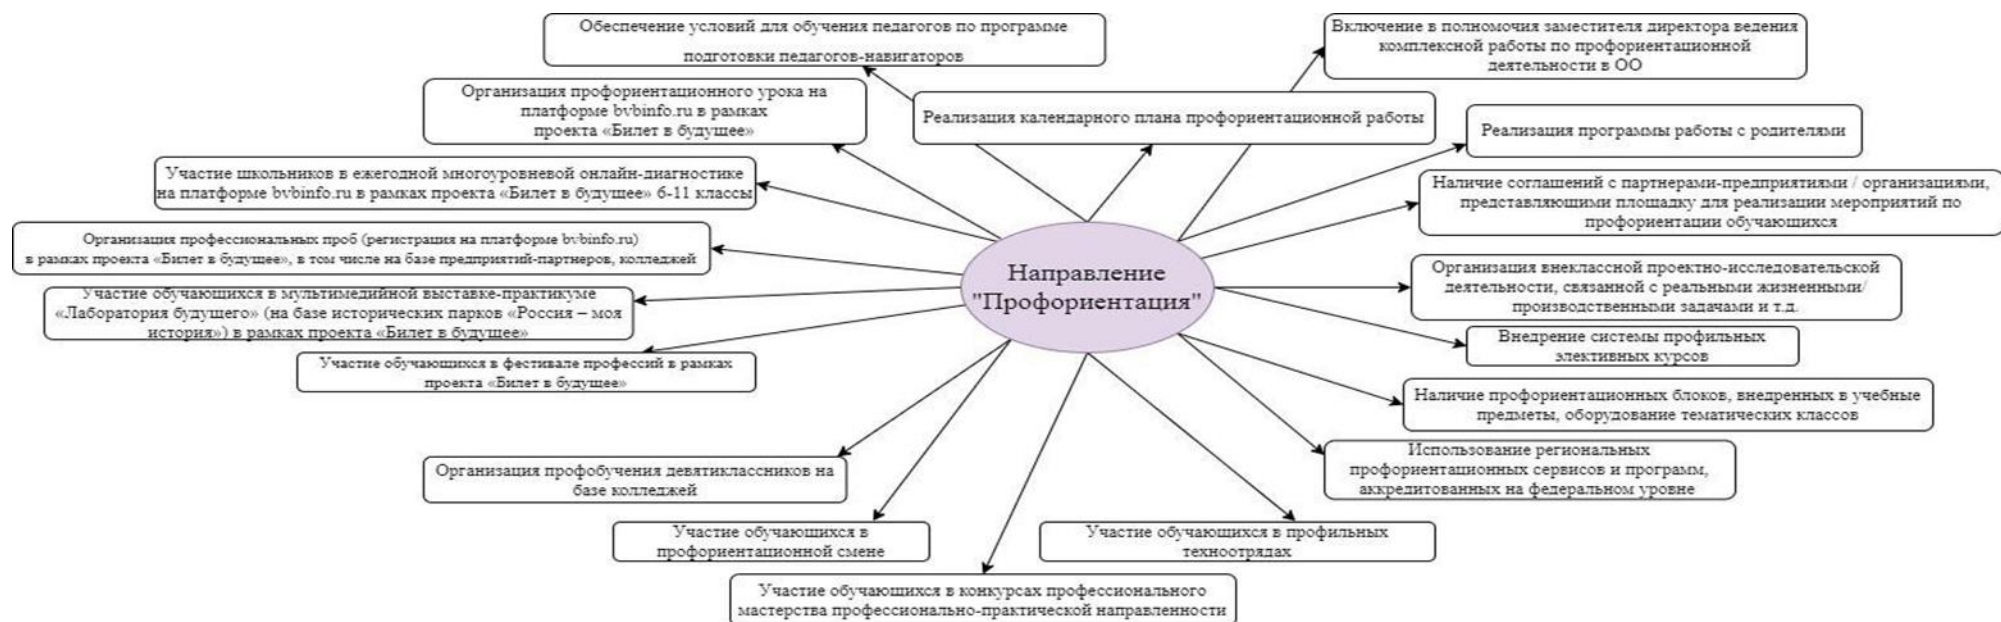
Направление "Профориентация"

Обеспечение условий для обучения педагогов по программе подготовки педагогов-навигаторов

Организация профориентационного урока на платформе bvbinfo.ru в рамках проекта «Билет в будущее»

Реализация календарного плана профориентационной работы

Участие школьников в ежегодной многоуровневой онлайн-диагностике на платформе bvbinfo.ru в рамках проекта «Билет в будущее» 6-11 классы

Организация профессиональных проб (регистрация на платформе bvbinfo.ru) в рамках проекта «Билет в будущее», в том числе на базе предприятий-партнеров, колледжей

Участие обучающихся в мультимедийной выставке-практикуме «Лаборатория будущего» (на базе исторических парков «Россия – моя история») в рамках проекта «Билет в будущее»

Участие обучающихся в фестивале профессий в рамках проекта «Билет в будущее»

Организация профобучения девятиклассников на базе колледжей

Участие обучающихся в профориентационной смене

Участие обучающихся в конкурсах профессионального мастерства профессионально-практической направленности

Участие обучающихся в профильных техноотрядах

Включение в полномочия заместителя директора ведения комплексной работы по профориентационной деятельности в ОО

Реализация программы работы с родителями

Наличие соглашений с партнерами-предприятиями / организациями, представляющими площадку для реализации мероприятий по профориентации обучающихся

Организация внеклассной проектно-исследовательской деятельности, связанной с реальными жизненными/ производственными задачами и т.д.

Внедрение системы профильных элективных курсов

Наличие профориентационных блоков, внедренных в учебные предметы, оборудование тематических классов

Использование региональных профориентационных сервисов и програм, аккредитованных на федеральном уровне